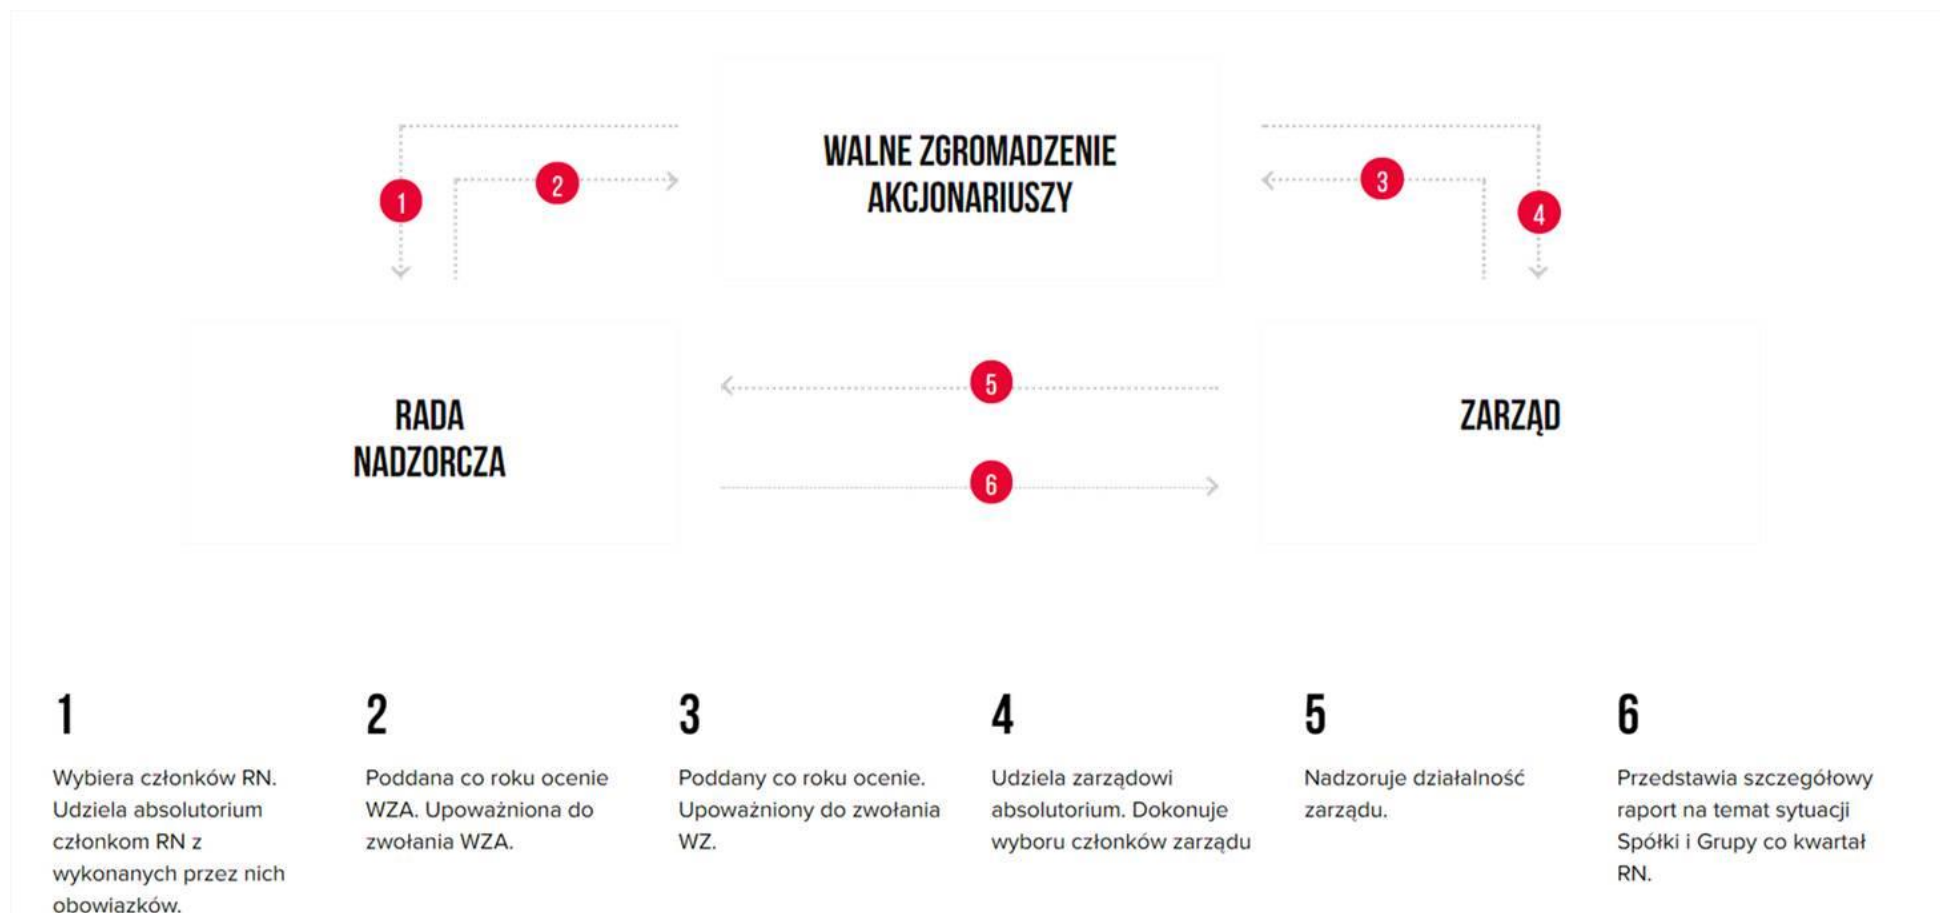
WALNE ZGROMADZENIE AKCJONARIUSZY

1

2

3

4

RADA NADZORCZA

5

6

ZARZĄD

1

Wybiera członków RN. Udziela absolutorium członkom RN z wykonanych przez nich obowiązków.

2

Poddana co roku ocenie WZA. Upoważniona do zwołania WZA.

3

Poddany co roku ocenie. Upoważniony do zwołania WZ.

4

Udziela zarządowi absolutorium. Dokonuje wyboru członków zarządu

5

Nadzoruje działalność zarządu.

6

Przedstawia szczegółowy raport na temat sytuacji Spółki i Grupy co kwartał RN.